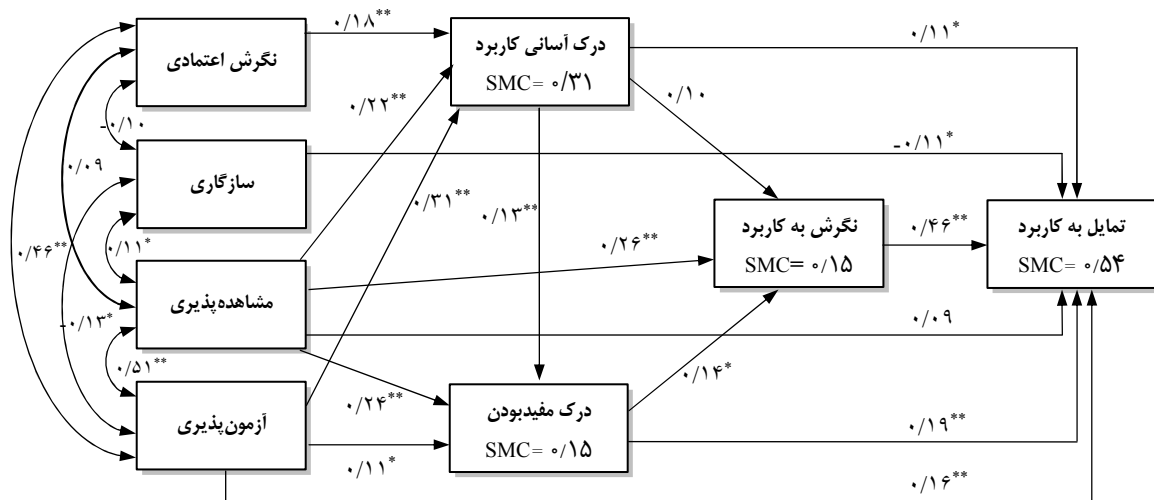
نگرش اعتمادی
سازگاری
مشاهده‌پذیری
آزمون‌پذیری
درک آسانی کاربرد
SMC= ۰/۳۱
نگرش به کاربرد
SMC= ۰/۱۵
درک مفیدبودن
SMC= ۰/۱۵
تمایل به کاربرد
SMC= ۰/۵۴
$۰/۱۸^{**}$
$۰/۱۱^{*}$
$۰/۲۲^{**}$
۰/۱۰
$-۰/۱۱^{*}$
-۰/۱۰
۰/۰۹
$۰/۳۱^{**}$
$۰/۱۳^{**}$
$۰/۴۶^{**}$
$۰/۲۶^{**}$
$۰/۴۶^{**}$
$۰/۱۱^{*}$
۰/۰۹
$-۰/۱۳^{*}$
$۰/۵۱^{**}$
$۰/۱۴^{*}$
$۰/۲۴^{**}$
$۰/۱۹^{**}$
$۰/۱۱^{*}$
$۰/۱۶^{**}$